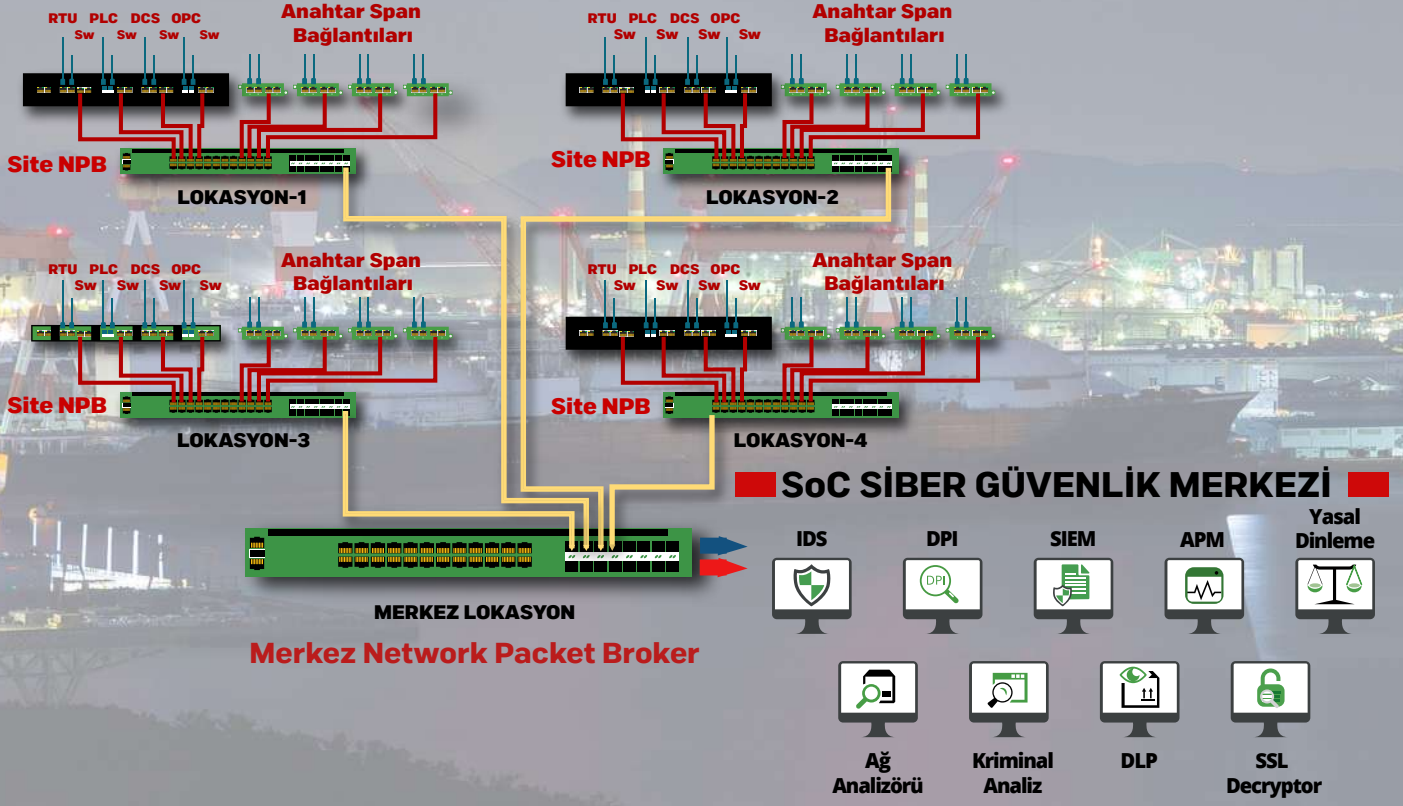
RTU PLC DCS OPC
Sw Sw Sw Sw

Anahtar Span Bağlantıları

Site NPB

LOKASYON-1

RTU PLC DCS OPC
Sw Sw Sw Sw

Anahtar Span Bağlantıları

Site NPB

LOKASYON-2

RTU PLC DCS OPC
Sw Sw Sw Sw

Anahtar Span Bağlantıları

Site NPB

LOKASYON-3

RTU PLC DCS OPC
Sw Sw Sw Sw

Anahtar Span Bağlantıları

Site NPB

LOKASYON-4

SoC SİBER GÜVENLİK MERKEZİ

IDS
DPI
SIEM
APM
Yasal Dinleme

DPI

MERKEZ LOKASYON

Merkez Network Packet Broker

Ağ Analizörü
Kriminal Analiz
DLP
SSL Decryptor